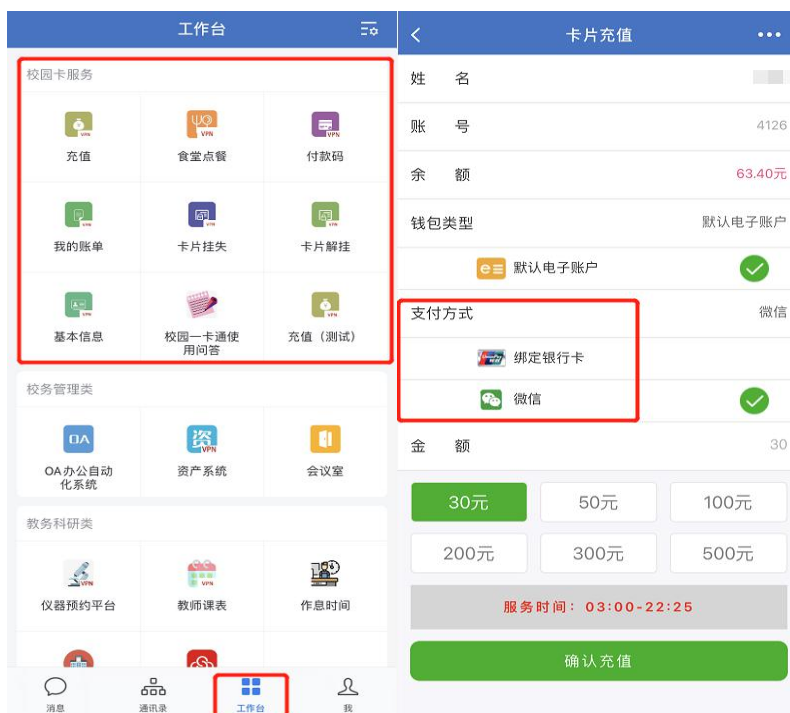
工作台

校园卡服务

VPN
充值

VPN
食堂点餐

VPN
付款码

VPN
我的账单

VPN
卡片挂失

VPN
卡片解挂

VPN
基本信息

校园一卡通使用问答

VPN
充值（测试）

校务管理类

OA
OA办公自动化系统

资
VPN
资产系统

会议室

教务科研类

VPN
仪器预约平台

VPN
教师课表

作息时间

消息

通讯录

工作台

我

卡片充值

姓　名

账　号　4126

余　额　63.40元

钱包类型　默认电子账户

默认电子账户

支付方式　微信

绑定银行卡

微信

金　额　30

| 30元 | 50元 | 100元 |
|---|---|---|
| 200元 | 300元 | 500元 |

服务时间：03:00-22:25

确认充值